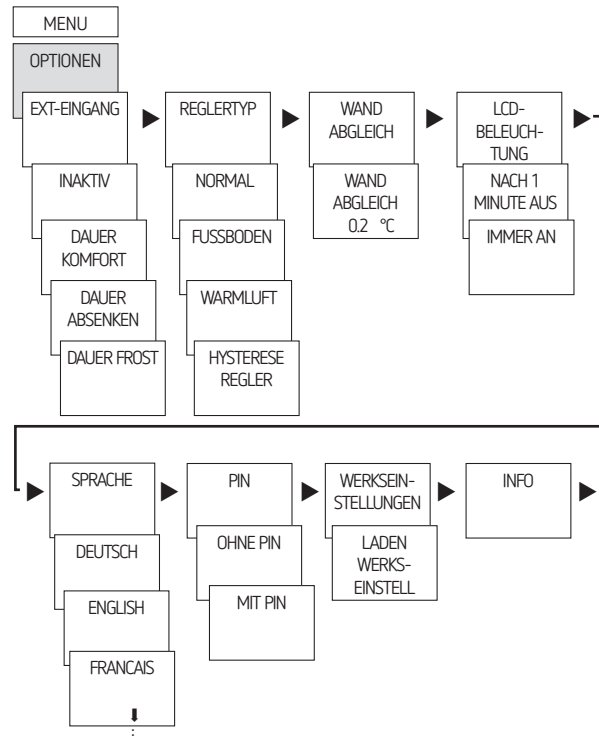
MENU

OPTIONEN

EXT-EINGANG

INAKTIV

DAUER KOMFORT

DAUER ABSENKEN

DAUER FROST

REGLERTYP

NORMAL

FUSSBODEN

WARMLUFT

HYSTERESE REGLER

WAND ABGLEICH

WAND ABGLEICH 0.2 °C

LCD-BELEUCHTUNG

NACH 1 MINUTE AUS

IMMER AN

SPRACHE

DEUTSCH

ENGLISH

FRANCAIS

PIN

OHNE PIN

MIT PIN

WERKSEINSTELLUNGEN

LADEN WERKSEINSTELL

INFO